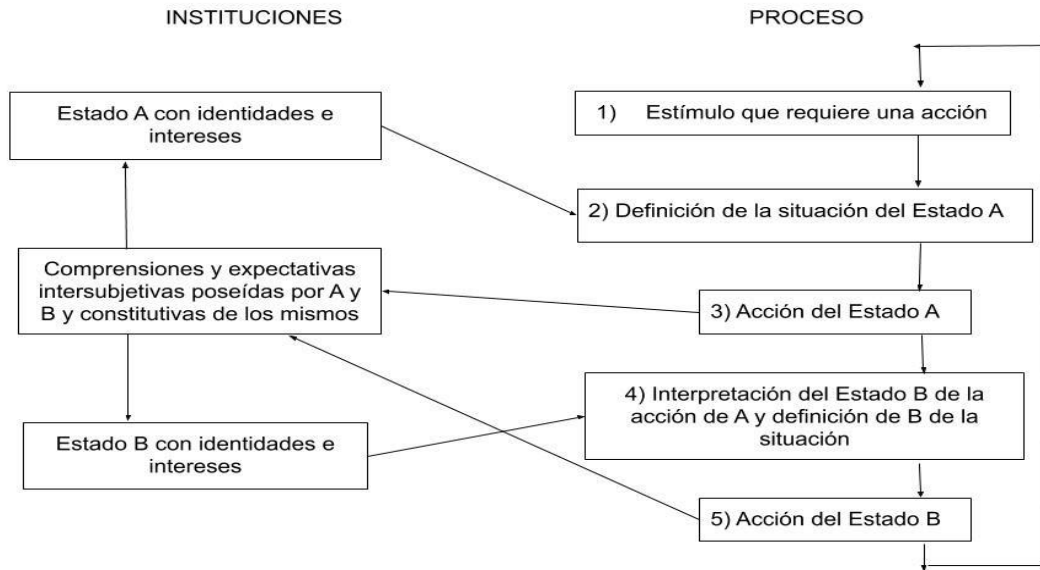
INSTITUCIONES

PROCESO

Estado A con identidades e intereses

1) Estímulo que requiere una acción

2) Definición de la situación del Estado A

Comprensiones y expectativas intersubjetivas poseídas por A y B y constitutivas de los mismos

3) Acción del Estado A

4) Interpretación del Estado B de la acción de A y definición de B de la situación

Estado B con identidades e intereses

5) Acción del Estado B